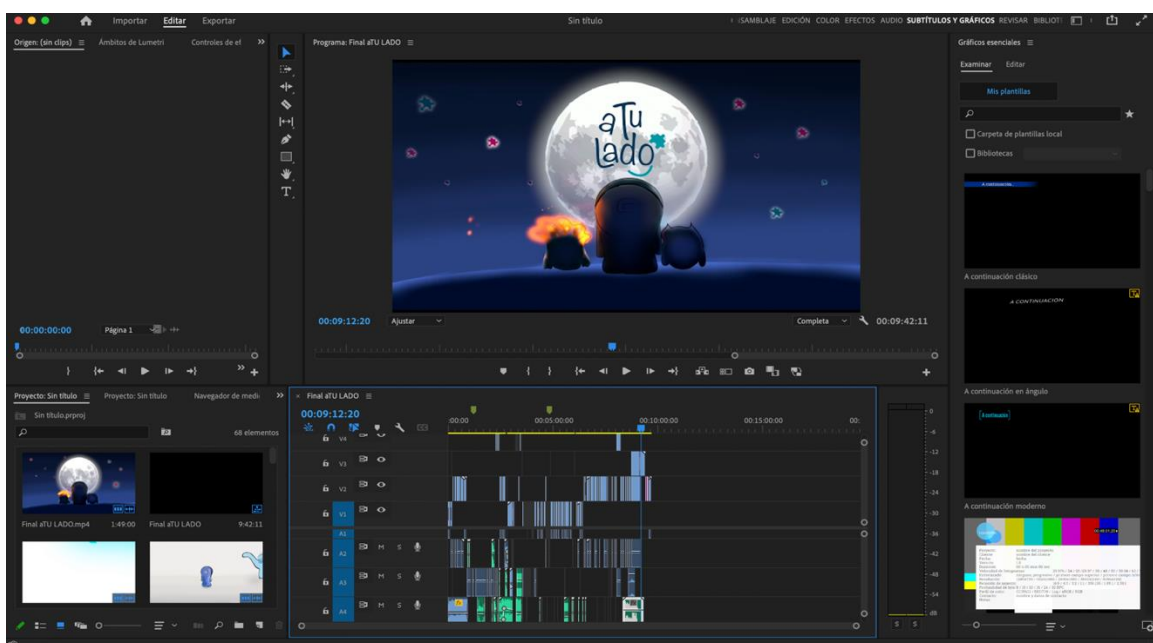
Importar Editar Exportar

Sin título

ENSAMBLAJE EDICIÓN COLOR EFECTOS AUDIO SUBTÍTULOS Y GRÁFICOS REVISAR BIBLIOT

Origen: (sin clips) ≡ Ámbitos de Lumetri Controles de ef »

Programa: Final aTU LADO ≡

a Tu lado

00:00:00:00 Página 1

00:09:12:20 Ajustar Completa 00:09:42:11

Gráficos esenciales ≡

Examinar Editar

Mis plantillas

Carpeta de plantillas local

Bibliotecas

A CONTINUACIÓN

A continuación clásico

A CONTINUACIÓN

A continuación en ángulo

Continuación

A continuación moderno

Proyecto: Sin título ≡ Proyecto: Sin título Navegador de medi »

Sin título.prproj

68 elementos

Final aTU LADO.mp4 1:49:00 Final aTU LADO 9:42:11

Final aTU LADO ≡

00:09:12:20

:00:00 00:05:00:00 00:10:00:00 00:15:00:00 00:

V4 V3 V2 V1 A1 A2 A3 A4

M S

0 -6 -12 -18 -24 -30 -36 -42 -48 -54 dB

S S